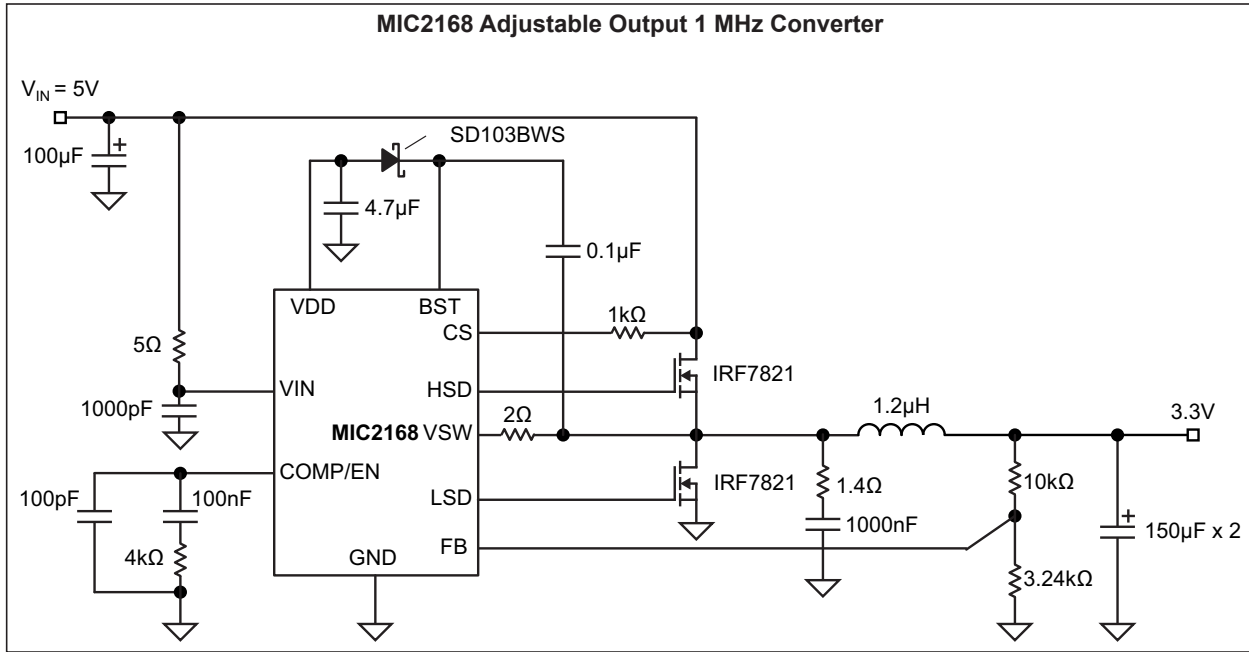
MIC2168 Adjustable Output 1 MHz Converter

$V_{IN}$ = 5V

100µF

SD103BWS

4.7µF

0.1µF

VDD

BST

CS

1kΩ

5Ω

VIN

HSD

IRF7821

1000pF

MIC2168 VSW

2Ω

1.2µH

3.3V

COMP/EN

1.4Ω

10kΩ

100pF

100nF

LSD

IRF7821

1000nF

150µF x 2

4kΩ

FB

GND

3.24kΩ